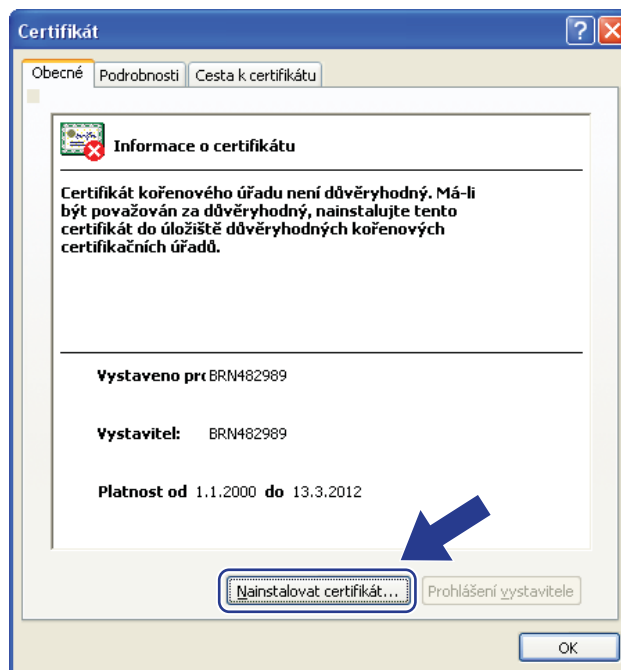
Certifikát

Obecné | Podrobnosti | Cesta k certifikátu

Informace o certifikátu

Certifikát kořenového úřadu není důvěryhodný. Má-li být považován za důvěryhodný, nainstalujte tento certifikát do úložiště důvěryhodných kořenových certifikačních úřadů.

Vystaveno prc BRN482989

Vystavitel: BRN482989

Platnost od 1.1.2000 do 13.3.2012

Nainstalovat certifikát...

Prohlášení vystavitele

OK